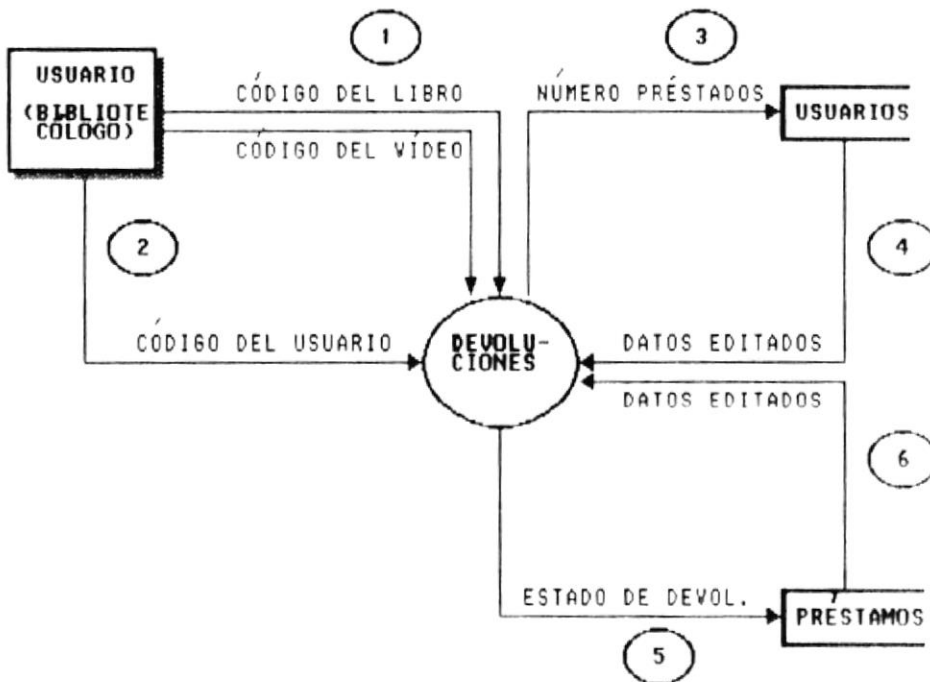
USUARIO (BIBLIOTECOLOGO)

1

CÓDIGO DEL LIBRO

CÓDIGO DEL VÍDEO

3

NÚMERO PRÉSTADOS

USUARIOS

2

4

CÓDIGO DEL USUARIO

DEVOLUCIONES

DATOS EDITADOS

DATOS EDITADOS

6

ESTADO DE DEVOL.

PRÉSTAMOS

5